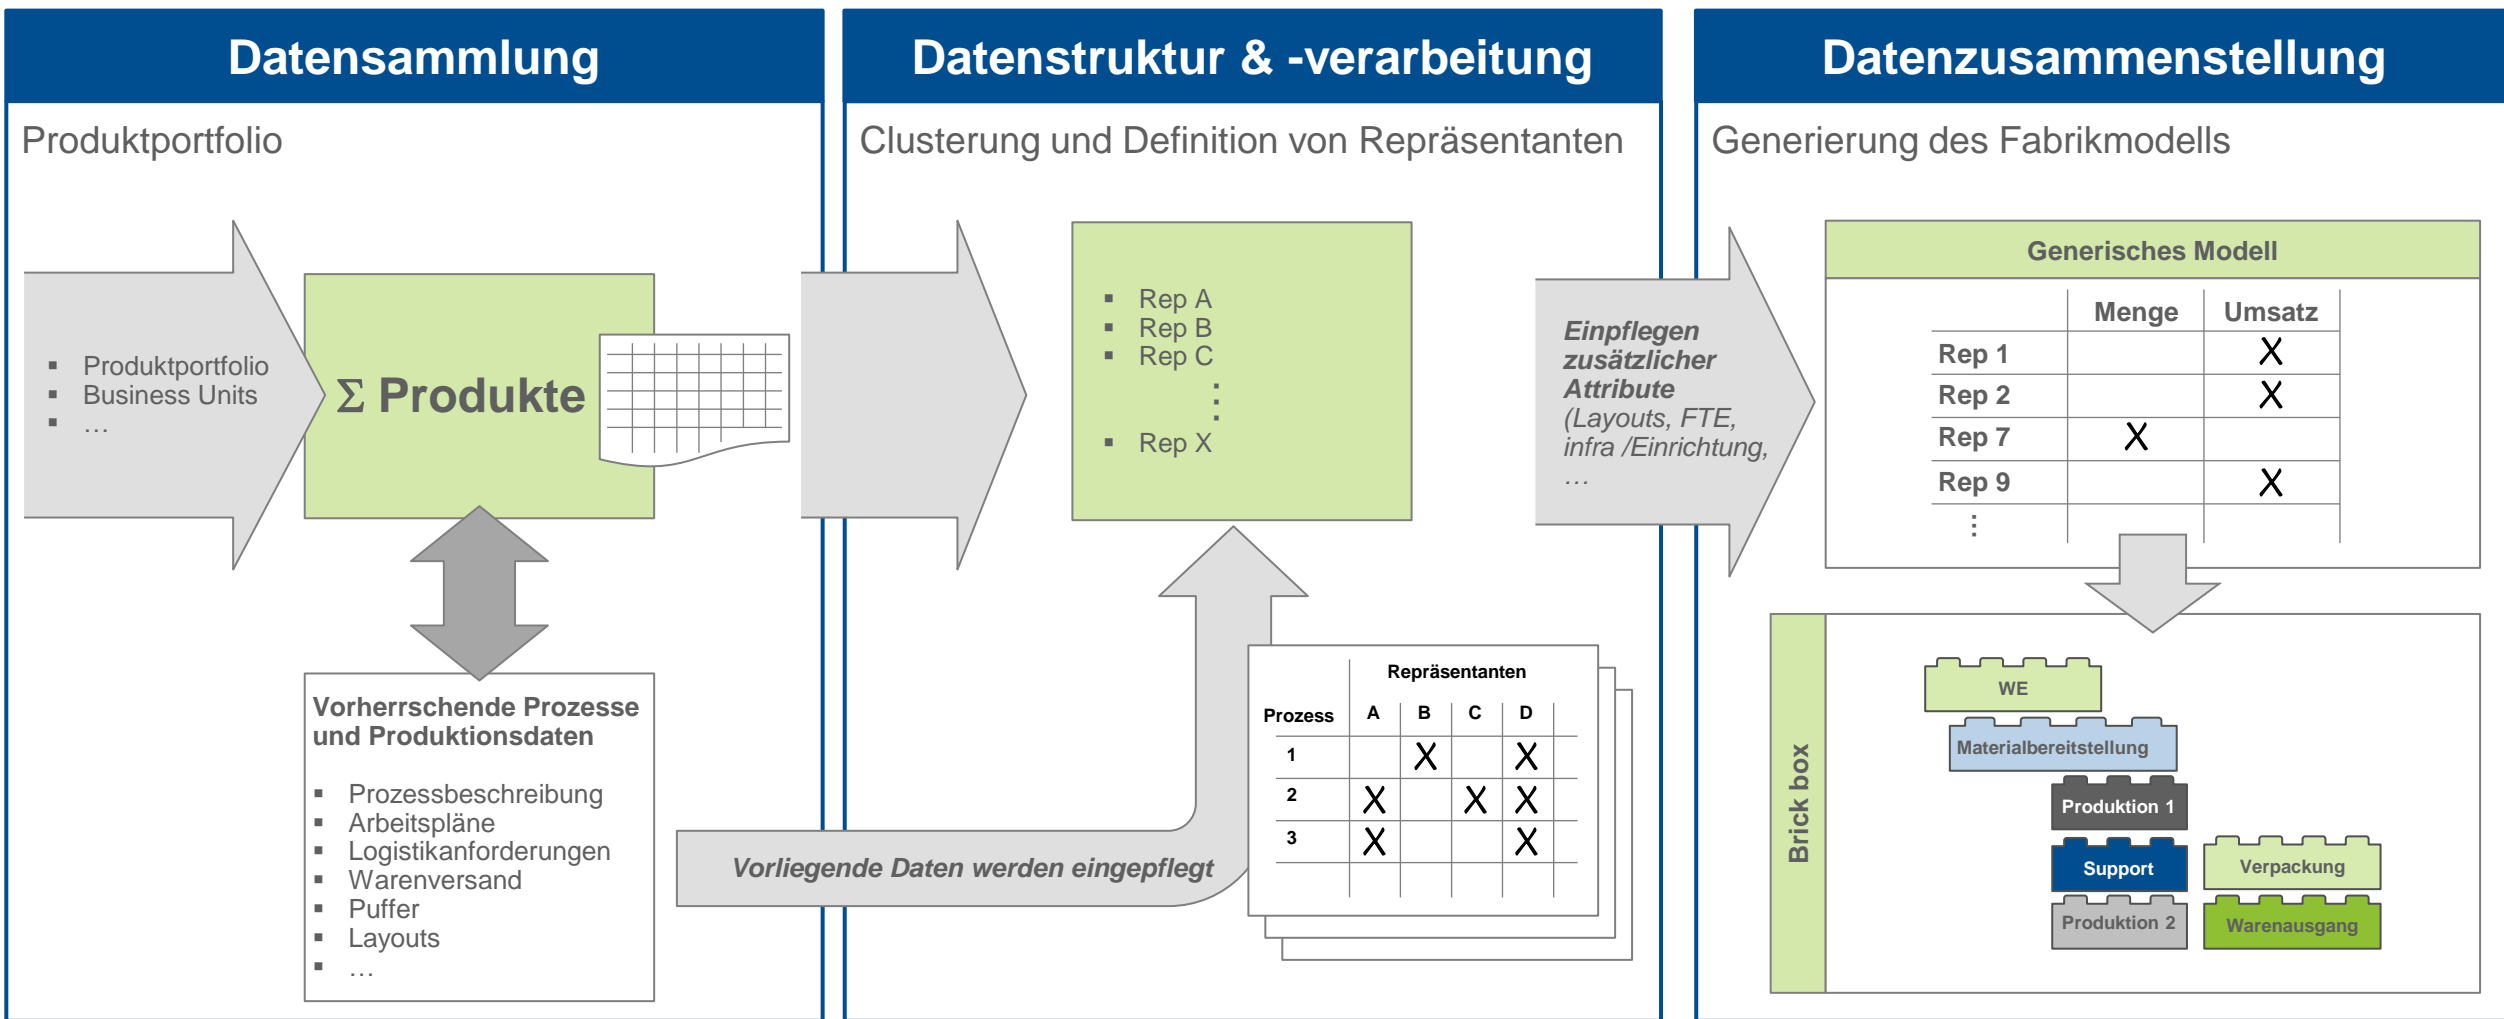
Datensammlung

Produktportfolio

- Produktportfolio
- Business Units
- …

Σ Produkte

Vorherrschende Prozesse und Produktionsdaten

- Prozessbeschreibung
- Arbeitspläne
- Logistikanforderungen
- Warenversand
- Puffer
- Layouts
- …

Datenstruktur & -verarbeitung

Clusterung und Definition von Repräsentanten

- Rep A
- Rep B
- Rep C
⋮
- Rep X

Vorliegende Daten werden eingepflegt

| Prozess | Repräsentanten A | B | C | D |
|---|---|---|---|---|
| 1 | | X | | X |
| 2 | X | | X | X |
| 3 | X | | | X |

Einpflegen zusätzlicher Attribute (Layouts, FTE, infra /Einrichtung, …

Datenzusammenstellung

Generierung des Fabrikmodells

Generisches Modell

| | Menge | Umsatz |
|---|---|---|
| Rep 1 | | X |
| Rep 2 | | X |
| Rep 7 | X | |
| Rep 9 | | X |
| ⋮ | | |

Brick box

WE
Materialbereitstellung
Produktion 1
Support
Verpackung
Produktion 2
Warenausgang